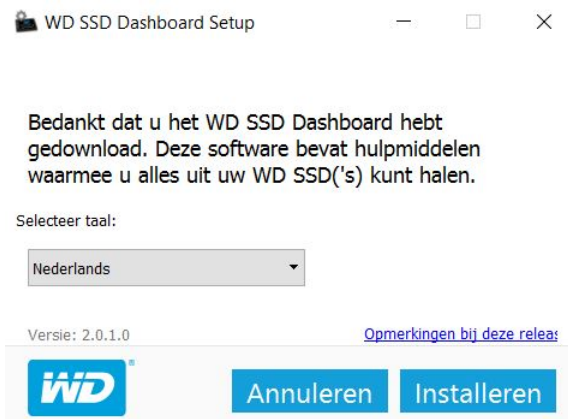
WD SSD Dashboard Setup

Bedankt dat u het WD SSD Dashboard hebt gedownload. Deze software bevat hulpmiddelen waarmee u alles uit uw WD SSD('s) kunt halen.

Selecteer taal:

Nederlands

Versie: 2.0.1.0

Opmerkingen bij deze releas

WD

Annuleren

Installeren